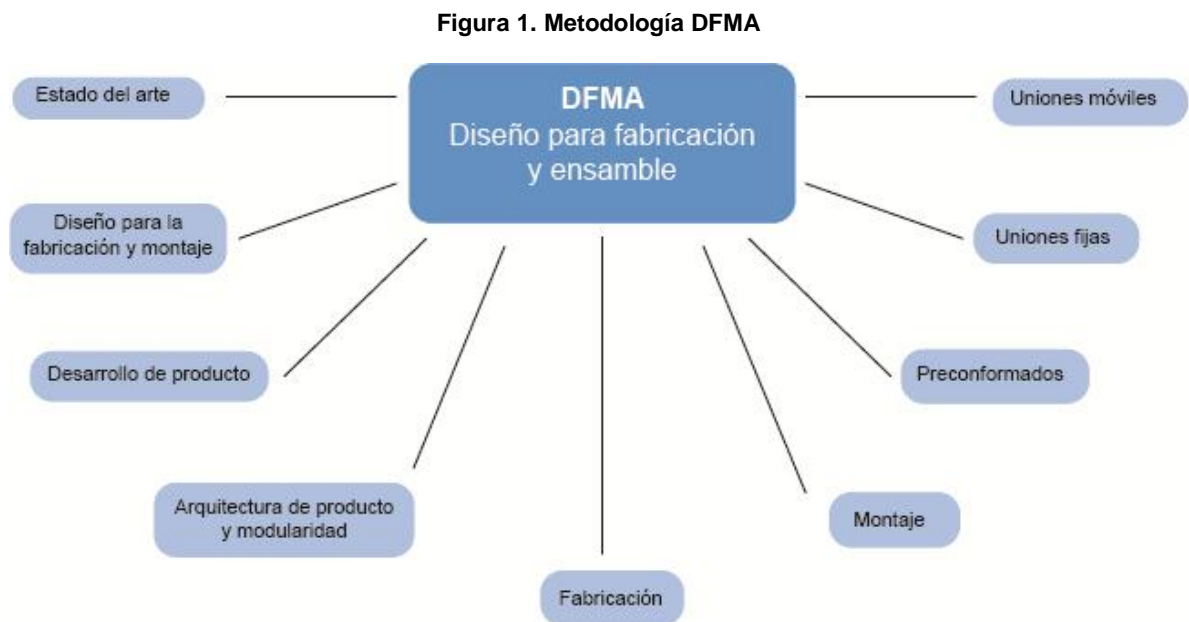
Figura 1. Metodología DFMA

DFMA
Diseño para fabricación y ensamble

Estado del arte

Diseño para la fabricación y montaje

Desarrollo de producto

Arquitectura de producto y modularidad

Fabricación

Montaje

Preconformados

Uniones fijas

Uniones móviles